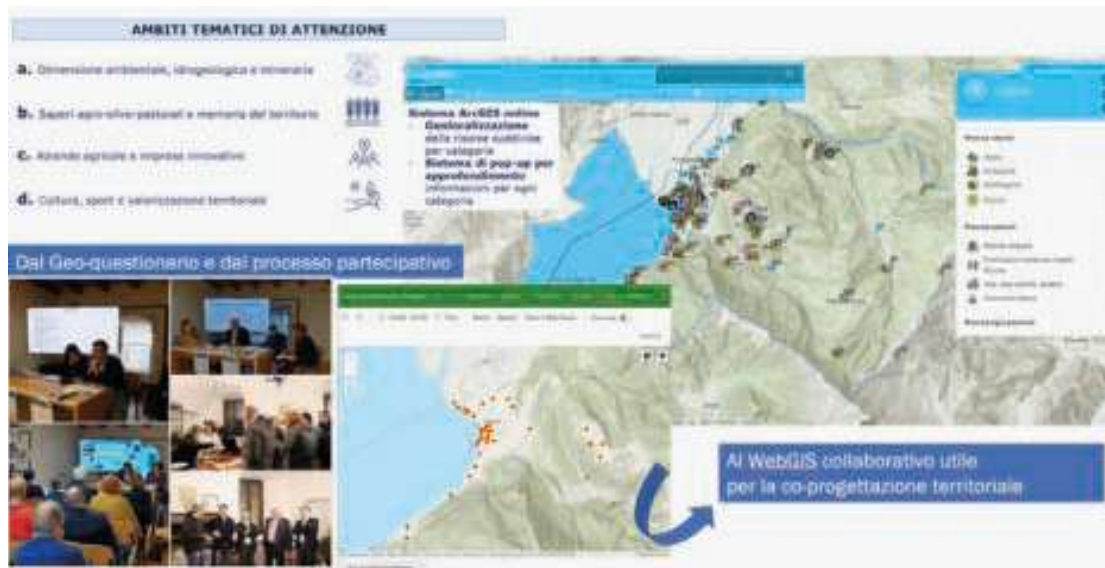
AMBITI TEMATICI DI ATTENZIONE

a. Dimensione ambientale, idrogeologica e mineraria

b. Saperi agro-silvo-pastorali e memoria del territorio

c. Aziende agricole e imprese innovative

d. Cultura, sport e valorizzazione territoriale

Sistema ArcGIS online
- Geolocalizzazione delle risorse suddivise per categorie
- Sistema di pop-up per approfondimento informazioni per ogni categoria

Dal Geo-questionario e dal processo partecipativo

Al WebGIS collaborativo utile per la co-progettazione territoriale